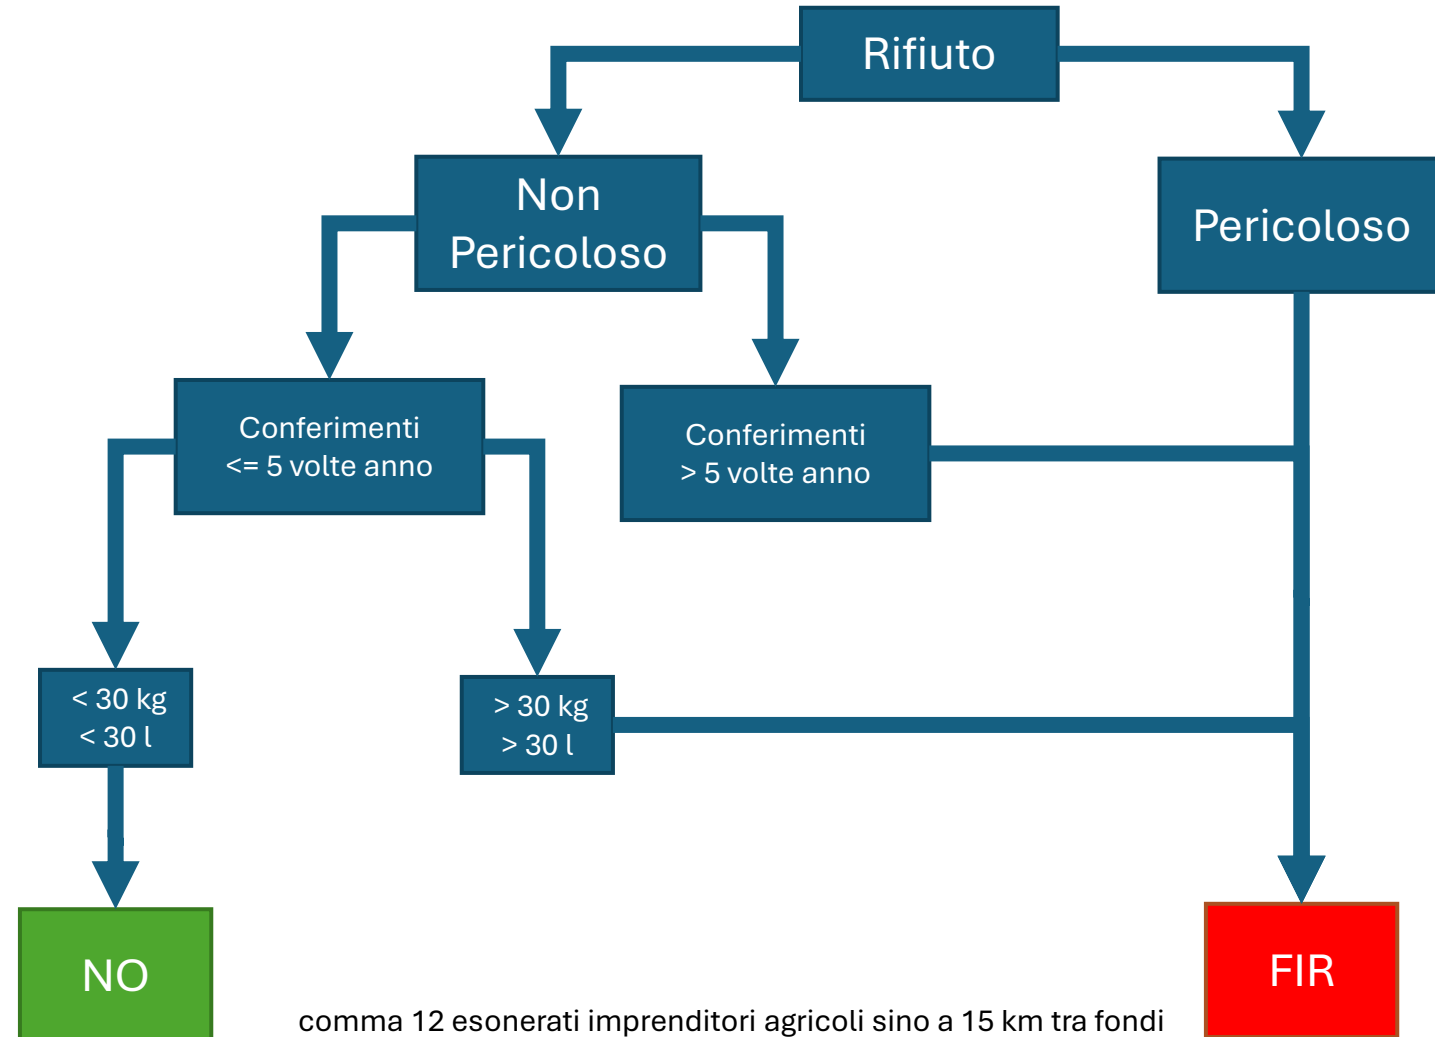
Rifiuto

Non Pericoloso

Pericoloso

Conferimenti
<= 5 volte anno

Conferimenti
> 5 volte anno

< 30 kg
< 30 l

> 30 kg
> 30 l

NO

FIR

comma 12 esonerati imprenditori agricoli sino a 15 km tra fondi